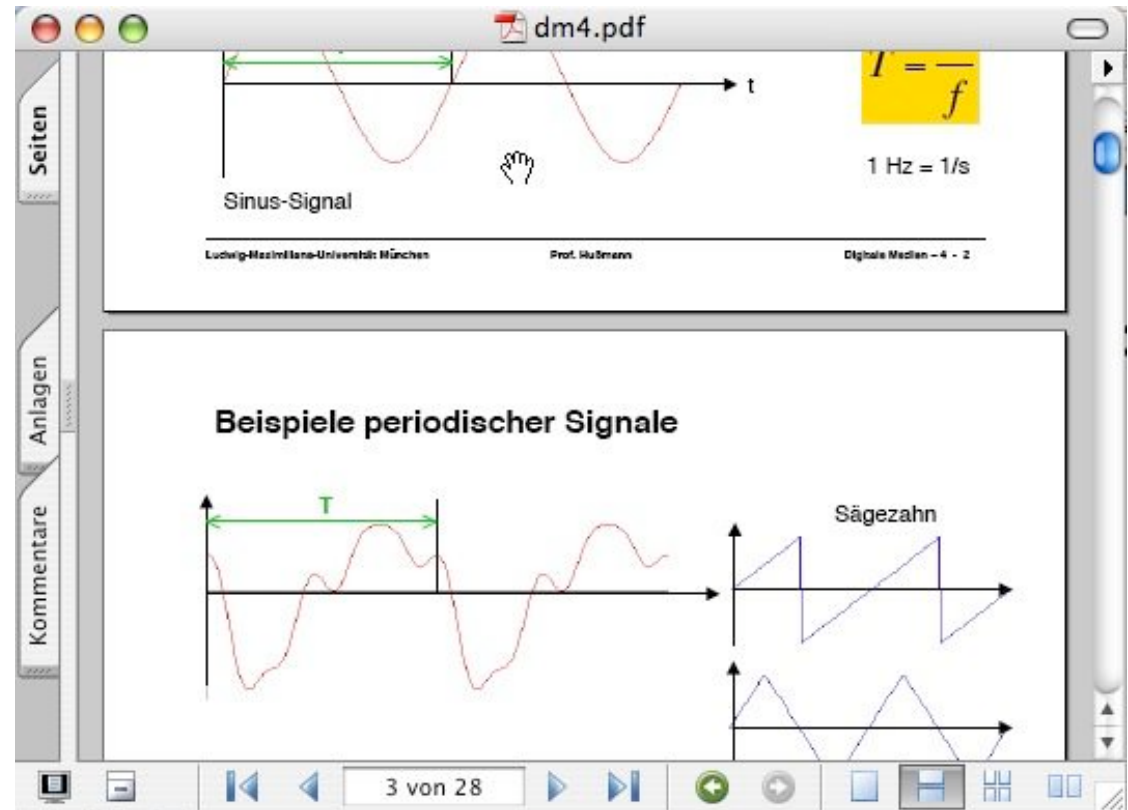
dm4.pdf

Seiten

Anlagen

Kommentare

t

$T = \frac{\quad}{f}$

1 Hz = 1/s

Sinus-Signal

Ludwig-Maximilians-Universität München

Prof. Hußmann

Digitale Medien – 4 - 2

Beispiele periodischer Signale

T

Sägezahn

3 von 28